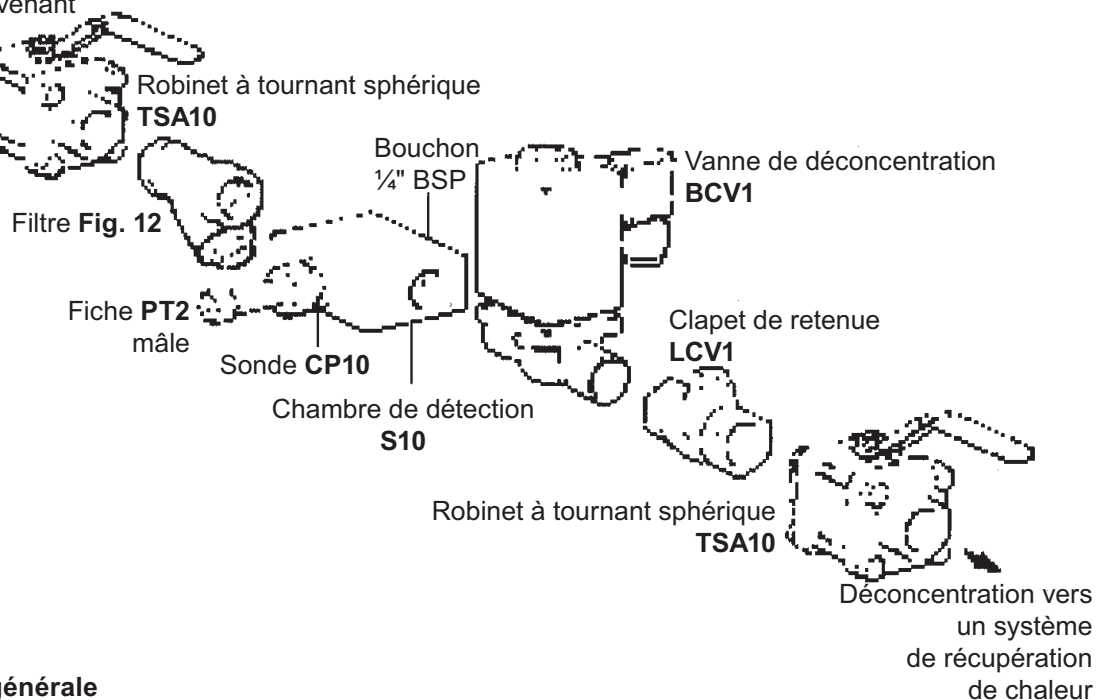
venant

Robinet à tournant sphérique
**TSA10**

Filtre **Fig. 12**

Bouchon
¼" BSP

Vanne de déconcentration
**BCV1**

Fiche **PT2** mâle

Sonde **CP10**

Chambre de détection
**S10**

Clapet de retenue
**LCV1**

Robinet à tournant sphérique
**TSA10**

Déconcentration vers un système de récupération de chaleur

**générale**